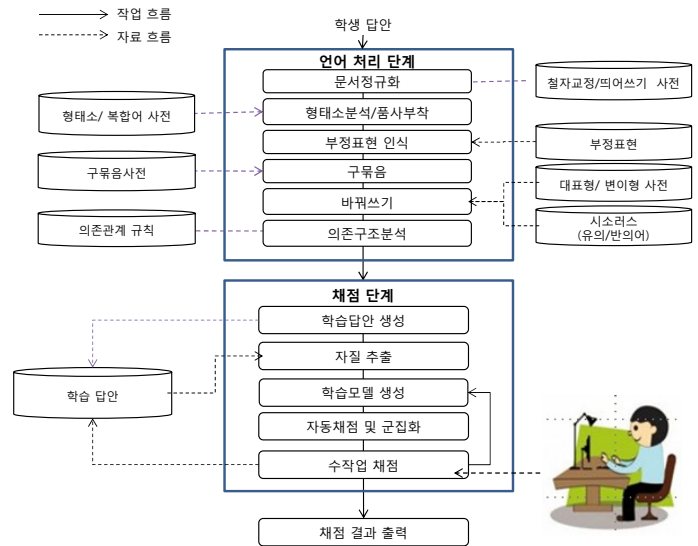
작업 흐름
자료 흐름

학생 답안

언어 처리 단계
문서정규화
형태소분석/품사부착
부정표현 인식
구묶음
바꿔쓰기
의존구조분석

철자교정/띄어쓰기 사전
형태소/ 복합어 사전
부정표현
구묶음사전
대표형/ 변이형 사전
시소러스 (유의/반의어)
의존관계 규칙

채점 단계
학습답안 생성
자질 추출
학습모델 생성
자동채점 및 군집화
수작업 채점

학습 답안

채점 결과 출력